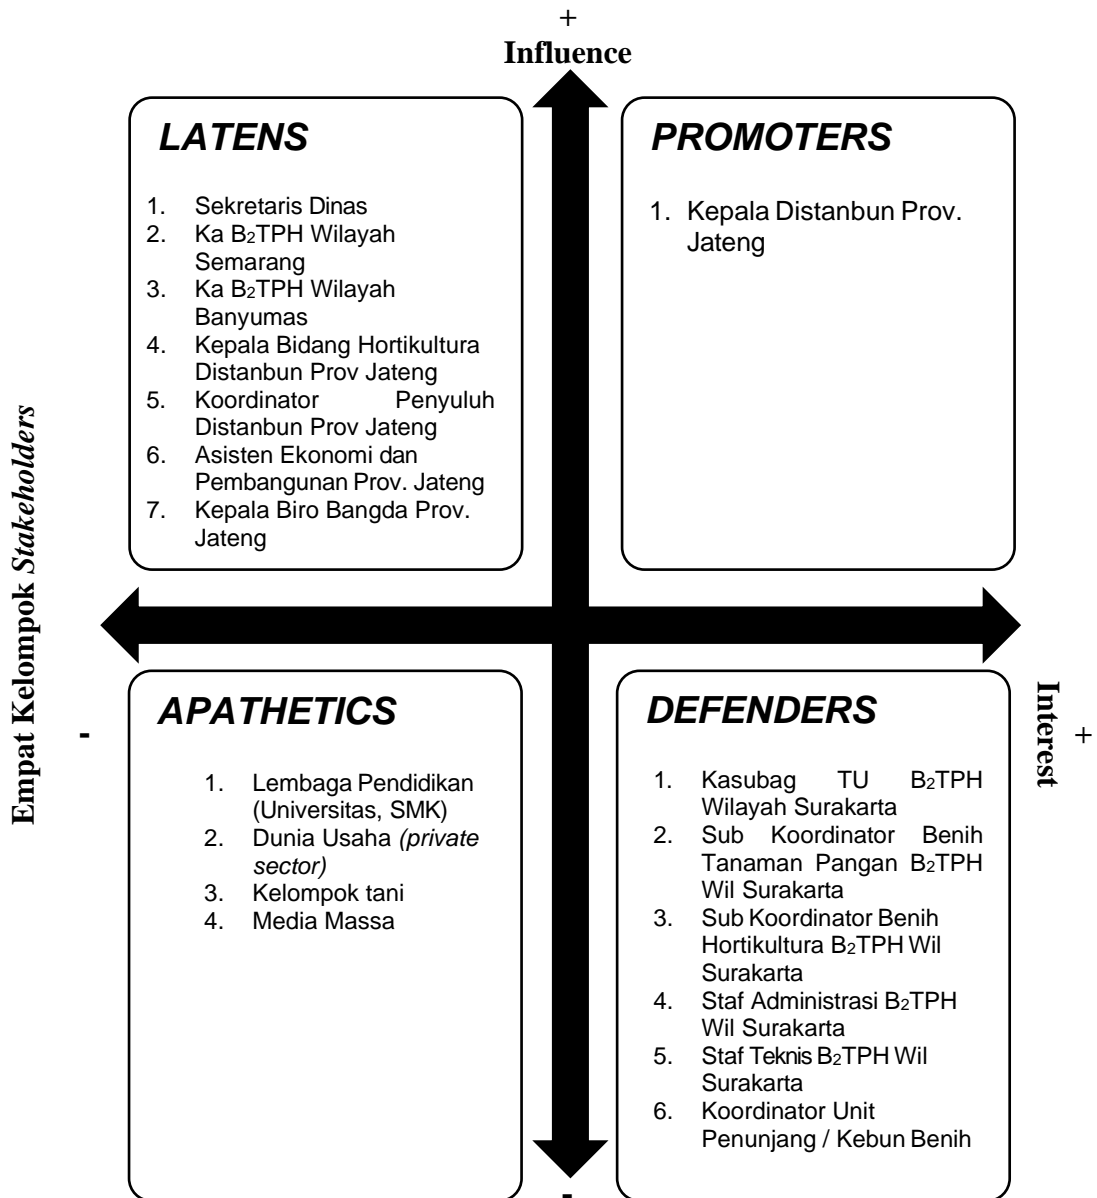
+
Influence

Empat Kelompok *Stakeholders*

**LATENS**

1. Sekretaris Dinas
2. Ka $B_2$TPH Wilayah Semarang
3. Ka $B_2$TPH Wilayah Banyumas
4. Kepala Bidang Hortikultura Distanbun Prov Jateng
5. Koordinator Penyuluh Distanbun Prov Jateng
6. Asisten Ekonomi dan Pembangunan Prov. Jateng
7. Kepala Biro Bangda Prov. Jateng

**PROMOTERS**

1. Kepala Distanbun Prov. Jateng

-

**APATHETICS**

1. Lembaga Pendidikan (Universitas, SMK)
2. Dunia Usaha *(private sector)*
3. Kelompok tani
4. Media Massa

**DEFENDERS**

1. Kasubag TU $B_2$TPH Wilayah Surakarta
2. Sub Koordinator Benih Tanaman Pangan $B_2$TPH Wil Surakarta
3. Sub Koordinator Benih Hortikultura $B_2$TPH Wil Surakarta
4. Staf Administrasi $B_2$TPH Wil Surakarta
5. Staf Teknis $B_2$TPH Wil Surakarta
6. Koordinator Unit Penunjang / Kebun Benih

Interest
+

-